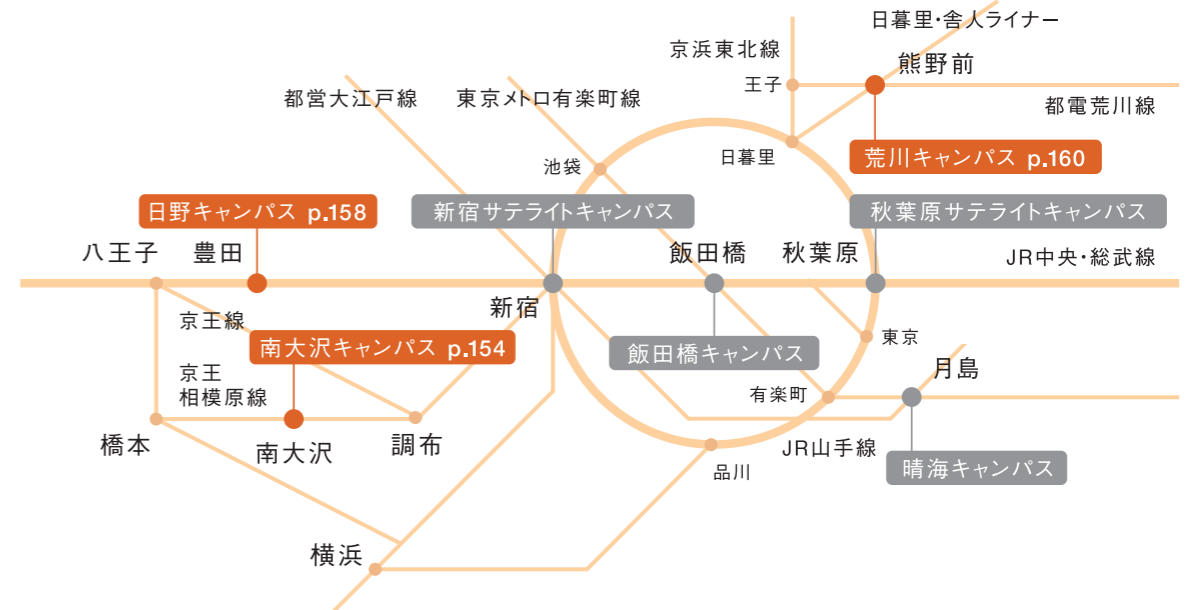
日暮里・舎人ライナー

京浜東北線

熊野前

王子

都電荒川線

都営大江戸線

東京メトロ有楽町線

日暮里

荒川キャンパス p.160

池袋

日野キャンパス p.158

新宿サテライトキャンパス

秋葉原サテライトキャンパス

八王子

豊田

飯田橋

秋葉原

JR中央・総武線

新宿

京王線

東京

南大沢キャンパス p.154

飯田橋キャンパス

京王
相模原線

月島

有楽町

橋本

南大沢

調布

JR山手線

晴海キャンパス

品川

横浜